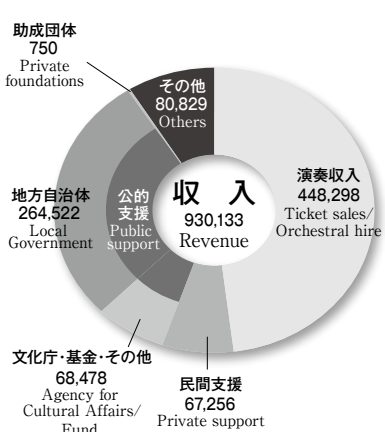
助成団体
750
Private foundations

その他
80,829
Others

演奏収入
448,298
Ticket sales/ Orchestral hire

地方自治体
264,522
Local Government

公的支援
Public support

収　入
930,133
Revenue

文化庁・基金・その他
68,478
Agency for Cultural Affairs/ Fund

民間支援
67,256
Private support